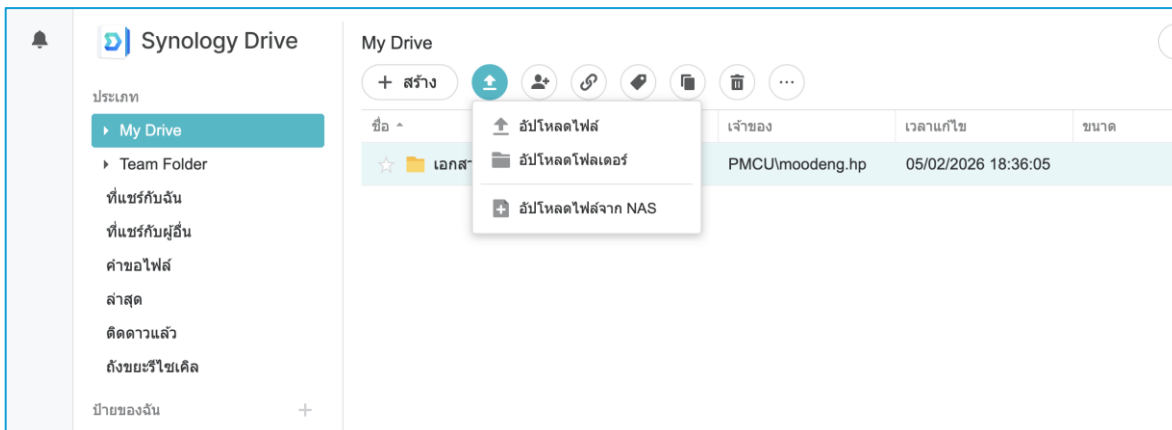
Synology Drive

ประเภท

My Drive

Team Folder

ที่แชร์กับฉัน

ที่แชร์กับผู้อื่น

คำขอไฟล์

ล่าสุด

ติดดาวแล้ว

ถังขยะรีไซเคิล

ป้ายของฉัน +

My Drive

+ สร้าง

อัปโหลดไฟล์

อัปโหลดโฟลเดอร์

อัปโหลดไฟล์จาก NAS

| ชื่อ | เจ้าของ | เวลาแก้ไข | ขนาด |
|---|---|---|---|
| เอกสา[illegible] | PMCU\moodeng.hp | 05/02/2026 18:36:05 | |